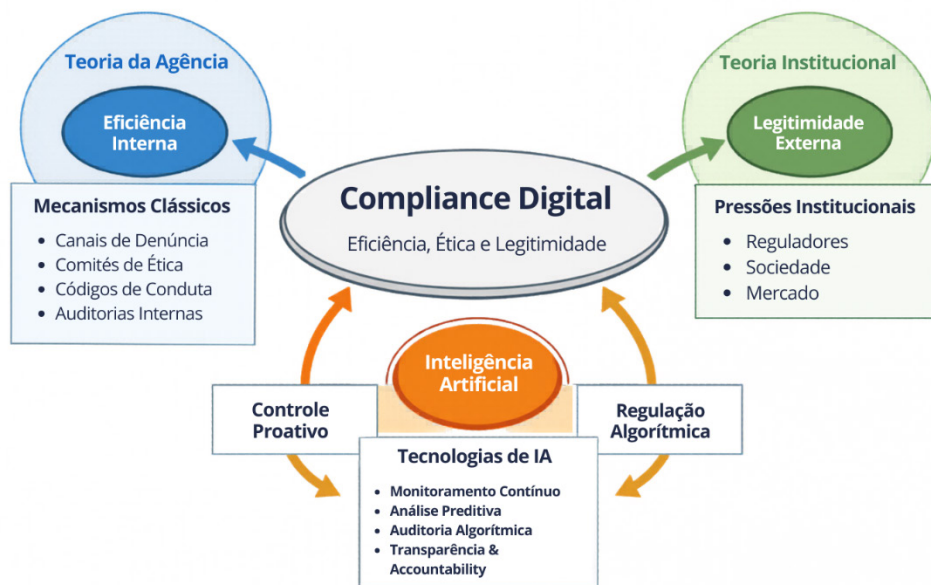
Teoria da Agência

Eficiência Interna

Mecanismos Clássicos
- Canais de Denúncia
- Comitês de Ética
- Códigos de Conduta
- Auditorias Internas

Compliance Digital

Eficiência, Ética e Legitimidade

Teoria Institucional

Legitimidade Externa

Pressões Institucionais
- Reguladores
- Sociedade
- Mercado

Inteligência Artificial

Controle Proativo

Regulação Algorítmica

Tecnologias de IA
- Monitoramento Contínuo
- Análise Preditiva
- Auditoria Algorítmica
- Transparência & Accountability